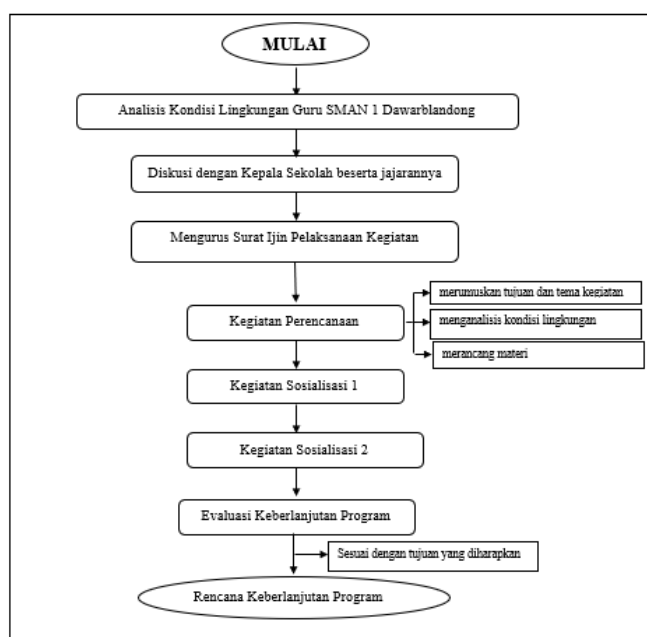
MULAI

Analisis Kondisi Lingkungan Guru SMAN 1 Dawarblandong

Diskusi dengan Kepala Sekolah beserta jajarannya

Mengurus Surat Ijin Pelaksanaan Kegiatan

Kegiatan Perencanaan

merumuskan tujuan dan tema kegiatan

menganalisis kondisi lingkungan

merancang materi

Kegiatan Sosialisasi 1

Kegiatan Sosialisasi 2

Evaluasi Keberlanjutan Program

Sesuai dengan tujuan yang diharapkan

Rencana Keberlanjutan Program